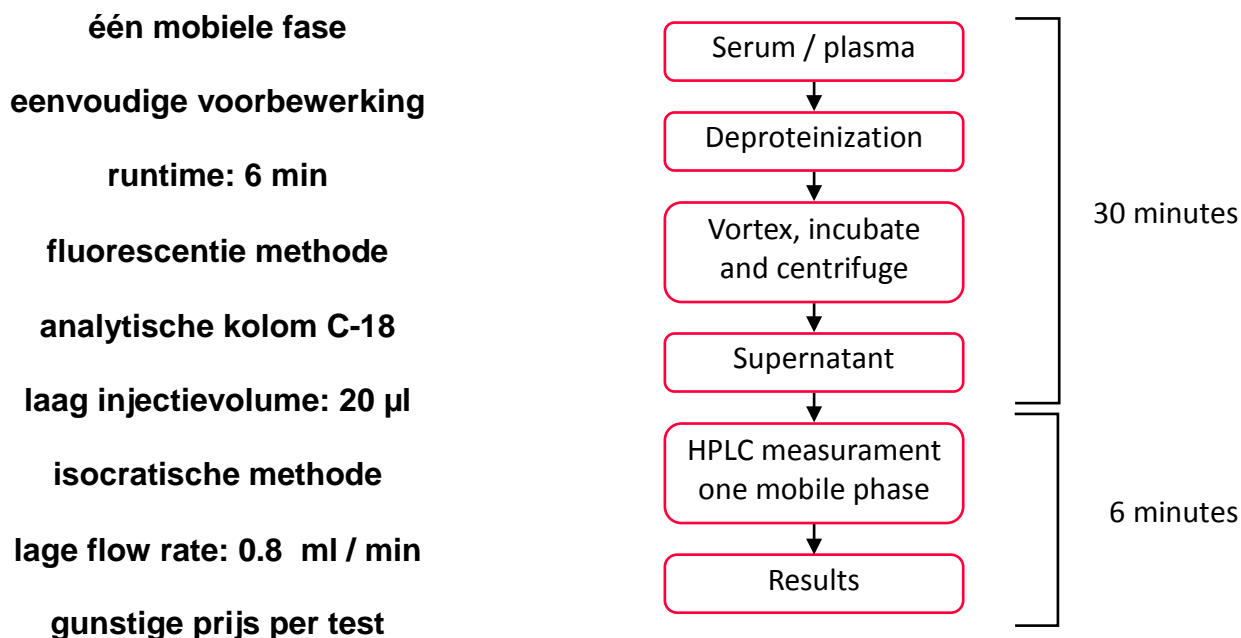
één mobiele fase

eenvoudige voorbewerking

runtime: 6 min

fluorescentie methode

analytische kolom C-18

laag injectievolume: 20 µl

isocratische methode

lage flow rate: 0.8 ml / min

gunstige prijs per test

Serum / plasma

Deproteinization

Vortex, incubate and centrifuge

Supernatant

HPLC measurament one mobile phase

Results

30 minutes

6 minutes